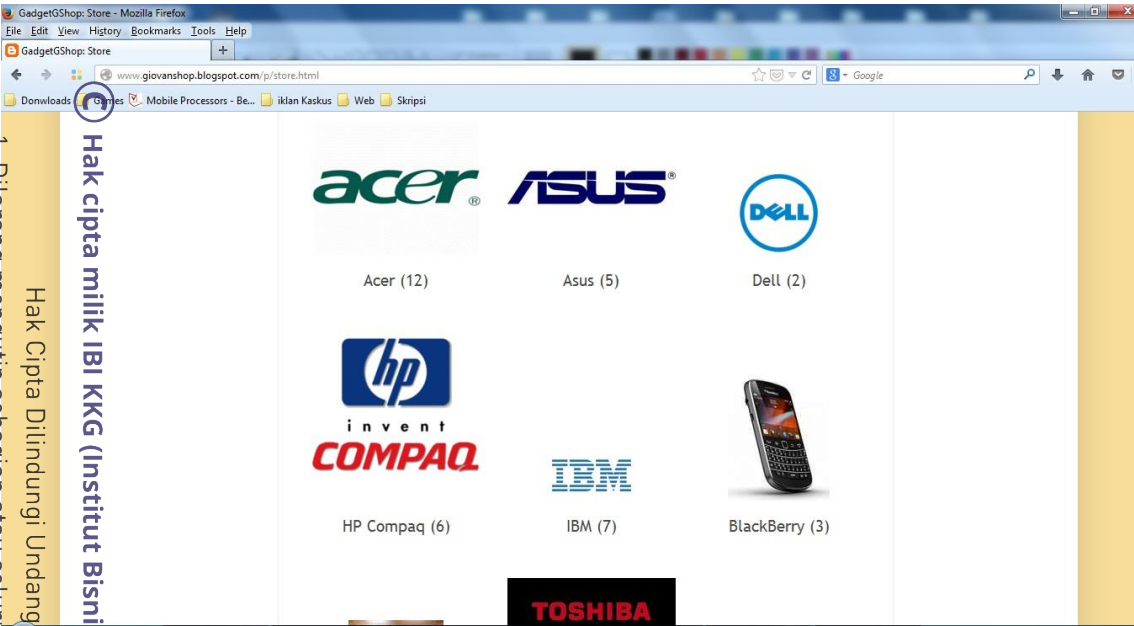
GadgetGShop: Store - Mozilla Firefox

File Edit View History Bookmarks Tools Help

GadgetGShop: Store +

www.giovanshop.blogspot.com/p/store.html

Google

Donwloads Games Mobile Processors - Be... iklan Kaskus Web Skripsi

Hak cipta milik IBI KKG (Institut Bisni

Hak Cipta Dilindungi Undang

acer

ASUS

DELL

Acer (12)

Asus (5)

Dell (2)

hp invent

COMPAQ

IBM

HP Compaq (6)

IBM (7)

BlackBerry (3)

TOSHIBA